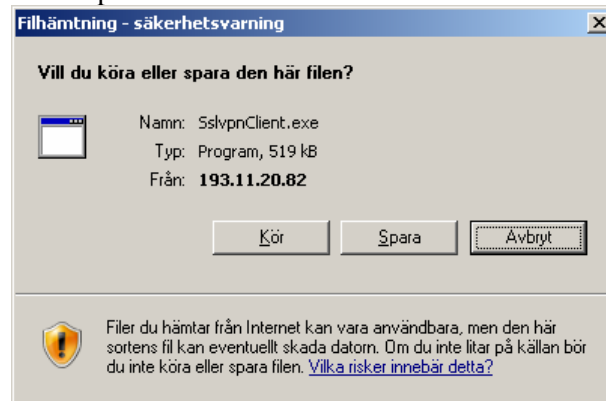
Filhämtning - säkerhetsvarning

Vill du köra eller spara den här filen?

Namn: SslvpnClient.exe
Typ: Program, 519 kB
Från: 193.11.20.82

Kör
Spara
Avbryt

Filer du hämtar från Internet kan vara användbara, men den här sortens fil kan eventuellt skada datorn. Om du inte litar på källan bör du inte köra eller spara filen. Vilka risker innebär detta?